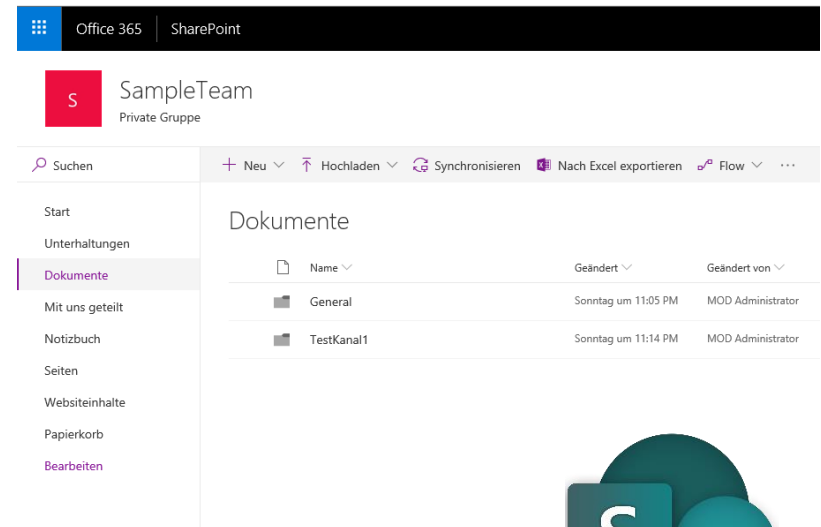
Office 365 | SharePoint

S SampleTeam
Private Gruppe

Suchen

+ Neu | Hochladen | Synchronisieren | Nach Excel exportieren | Flow | ···

Start
Unterhaltungen
Dokumente
Mit uns geteilt
Notizbuch
Seiten
Websiteinhalte
Papierkorb
Bearbeiten

Dokumente

| Name | Geändert | Geändert von |
|---|---|---|
| General | Sonntag um 11:05 PM | MOD Administrator |
| TestKanal1 | Sonntag um 11:14 PM | MOD Administrator |

S